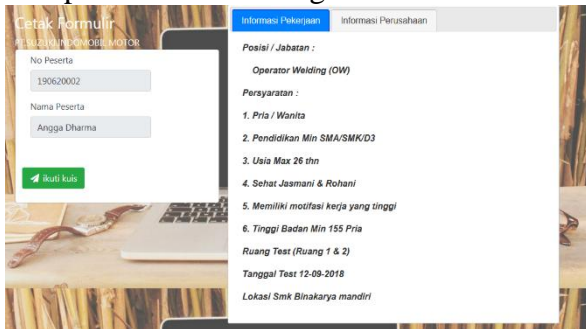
Cetak Formulir
PT SUZUKI INDOMOBIL MOTOR

No Peserta
190620002

Nama Peserta
Angga Dharma

Ikuti kuis

Informasi Pekerjaan | Informasi Perusahaan

Posisi / Jabatan :

Operator Welding (OW)

Persyaratan :

1. Pria / Wanita

2. Pendidikan Min SMA/SMK/D3

3. Usia Max 26 thn

4. Sehat Jasmani & Rohani

5. Memiliki motifasi kerja yang tinggi

6. Tinggi Badan Min 155 Pria

Ruang Test (Ruang 1 & 2)

Tanggal Test 12-09-2018

Lokasi Smk Binakarya mandiri